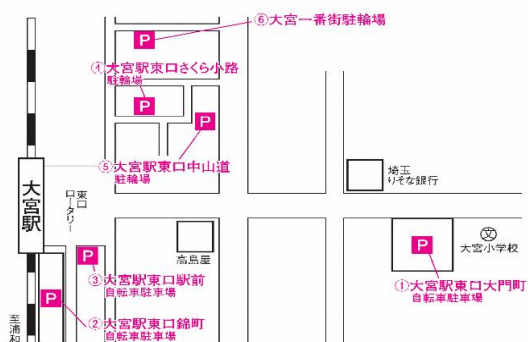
⑥大宮一番街駐輪場

P

④大宮駅東口さくら小路
駐輪場

P

P

⑤大宮駅東口中山道
駐輪場

大宮駅

東口
ロータリー

高島屋

埼玉
りそな銀行

文
大宮小学校

P

P

③大宮駅東口駅前
自転車駐車場

P

②大宮駅東口錦町
自転車駐車場

P

①大宮駅東口大門町
自転車駐車場

至浦和